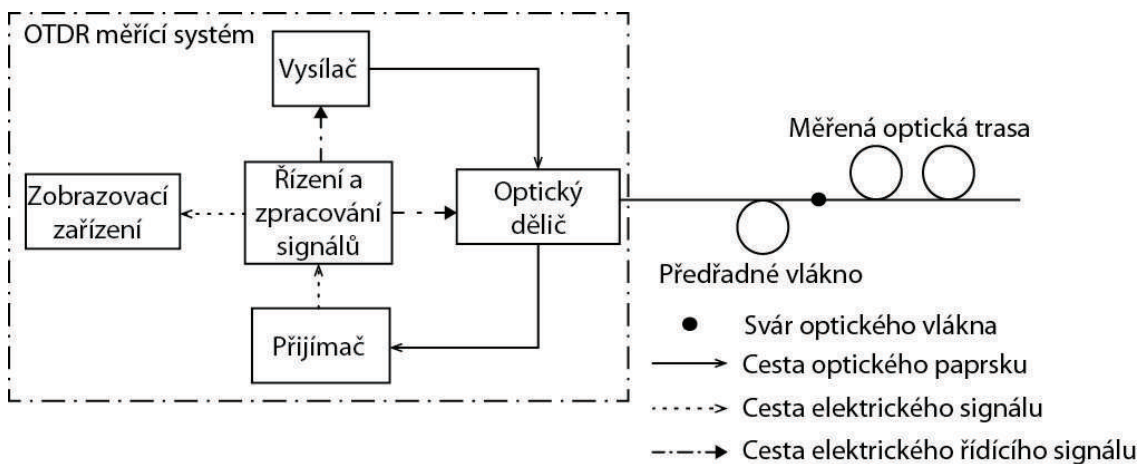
OTDR měřící systém

Vysílač

Řízení a zpracování signálů

Zobrazovací zařízení

Optický dělič

Přijímač

Měřená optická trasa

Předřadné vlákno

Svár optického vlákna

Cesta optického paprsku

Cesta elektrického signálu

Cesta elektrického řídícího signálu